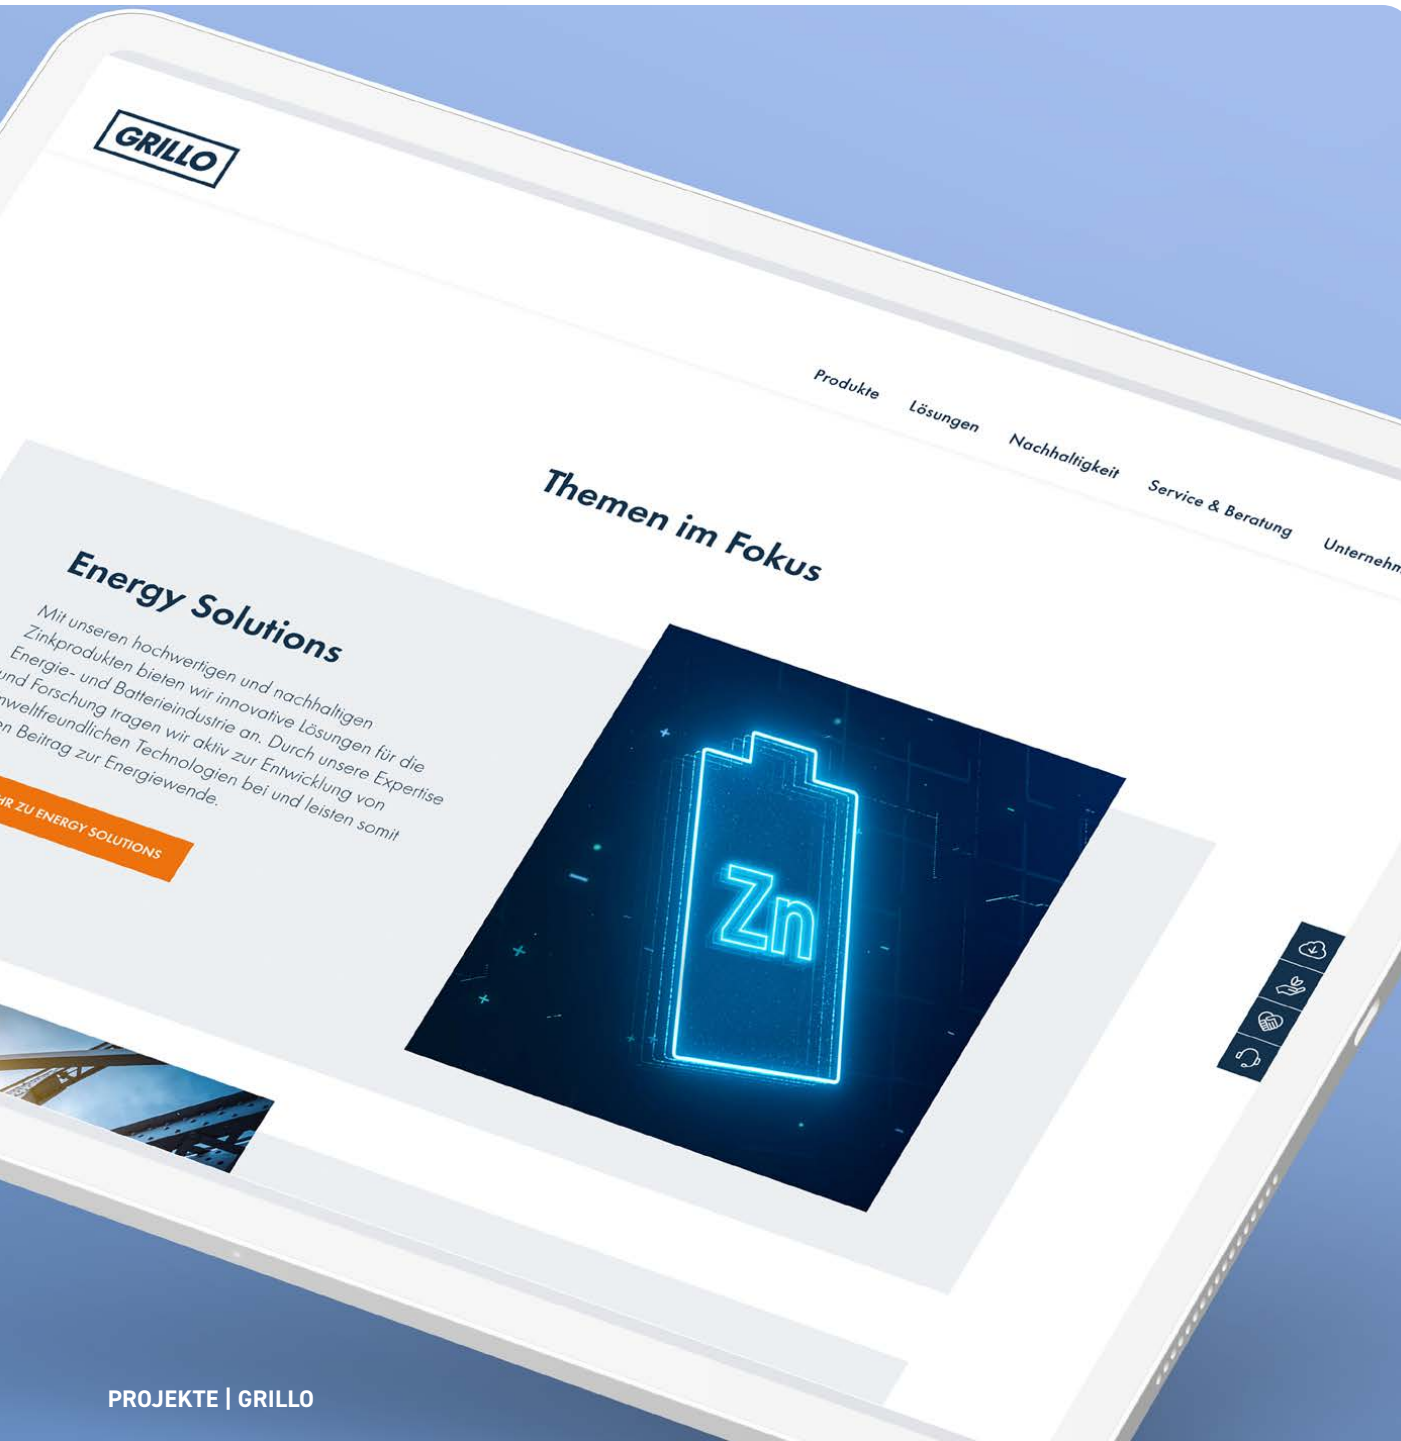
GRILLO

Produkte Lösungen Nachhaltigkeit Service & Beratung Unternehm

Themen im Fokus

Energy Solutions

Mit unseren hochwertigen und nachhaltigen Zinkprodukten bieten wir innovative Lösungen für die Energie- und Batterieindustrie an. Durch unsere Expertise und Forschung tragen wir aktiv zur Entwicklung von umweltfreundlichen Technologien bei und leisten somit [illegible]n Beitrag zur Energiewende.

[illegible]HR ZU ENERGY SOLUTIONS

Zn

PROJEKTE | GRILLO